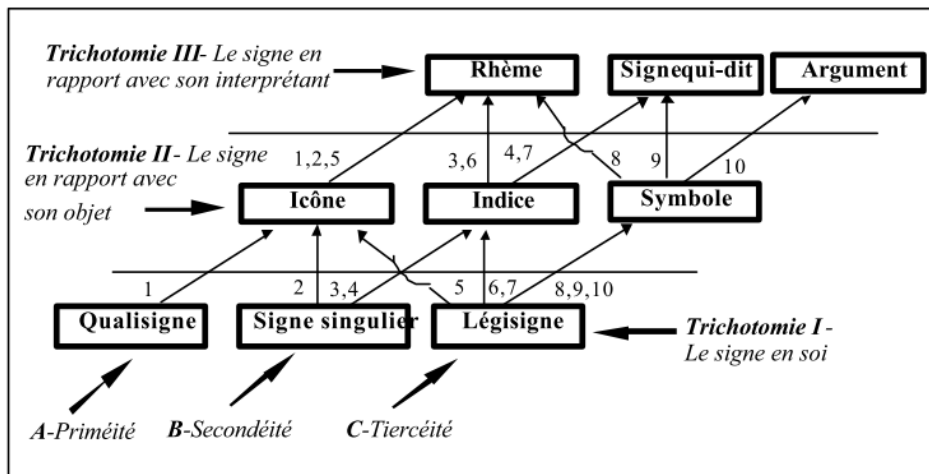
Trichotomie III- Le signe en rapport avec son interprétant

Rhème

Signequi-dit

Argument

Trichotomie II- Le signe en rapport avec son objet

1,2,5

3,6

4,7

8

9

10

Icône

Indice

Symbole

1

2

3,4

5

6,7

8,9,10

Qualisigne

Signe singulier

Légisigne

Trichotomie I - Le signe en soi

A-Priméité

B-Secondéité

C-Tiercéité